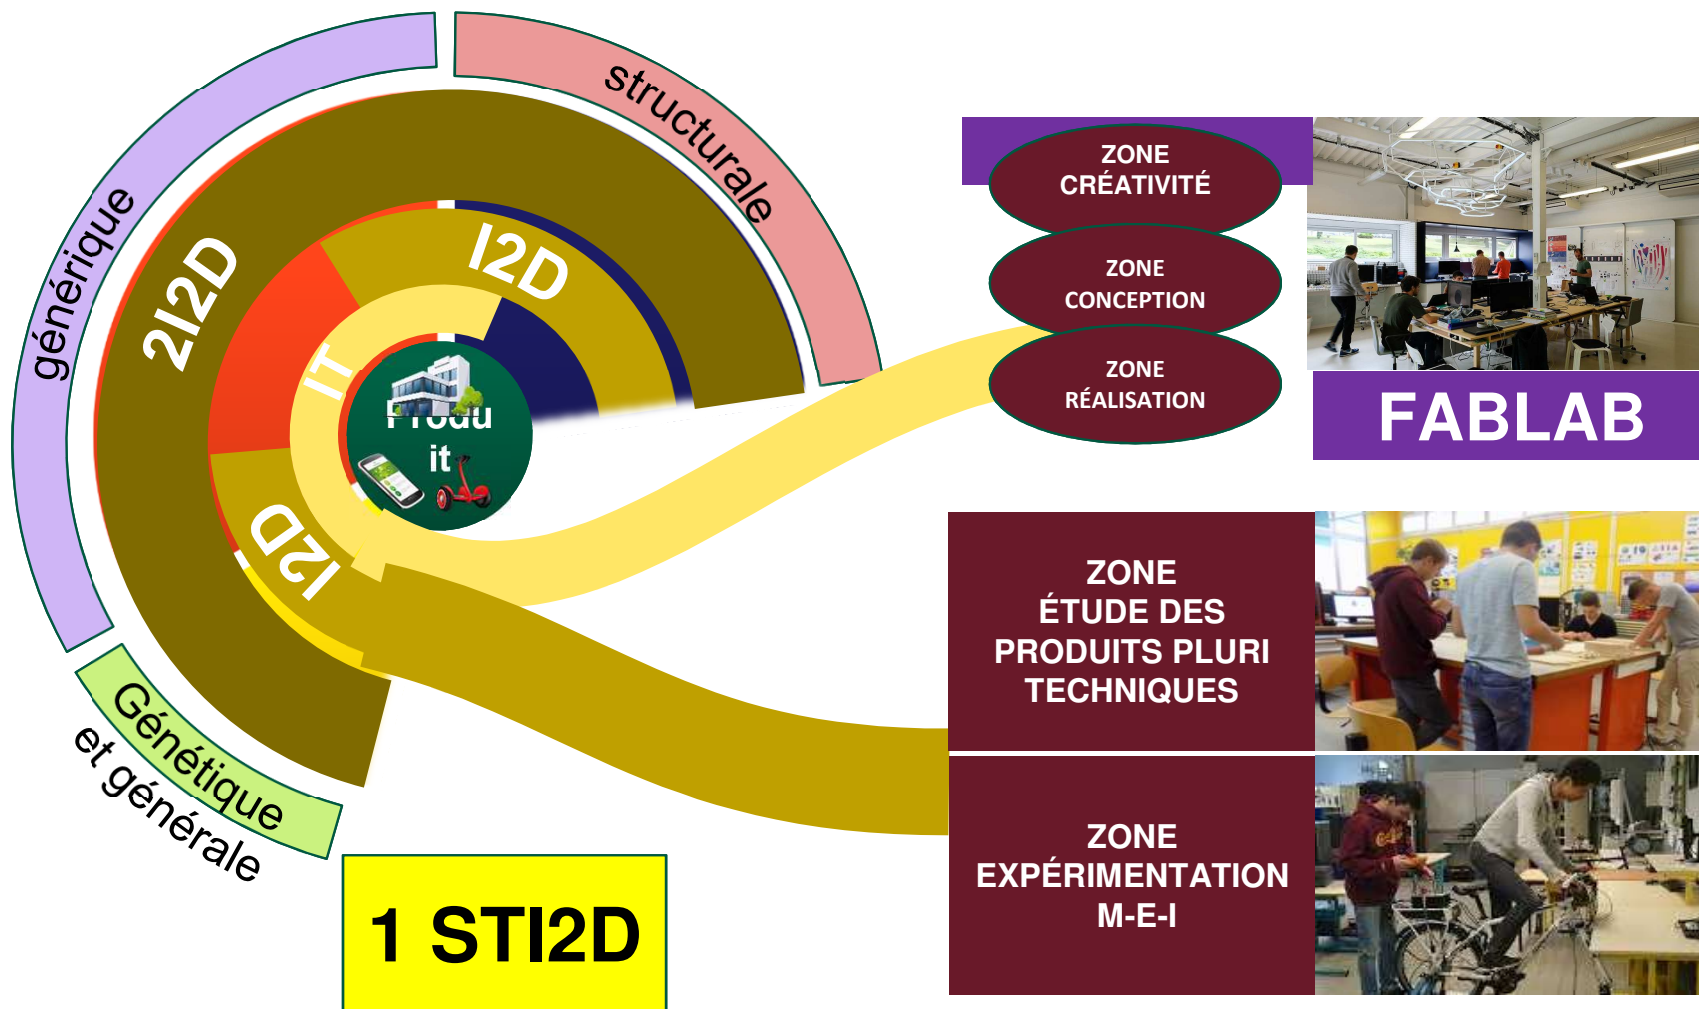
générique

structurale

2I2D

I2D

IT

Produ it

I2D

Génétique

et générale

1 STI2D

ZONE CRÉATIVITÉ

ZONE CONCEPTION

ZONE RÉALISATION

FABLAB

ZONE ÉTUDE DES PRODUITS PLURI TECHNIQUES

ZONE EXPÉRIMENTATION M-E-I